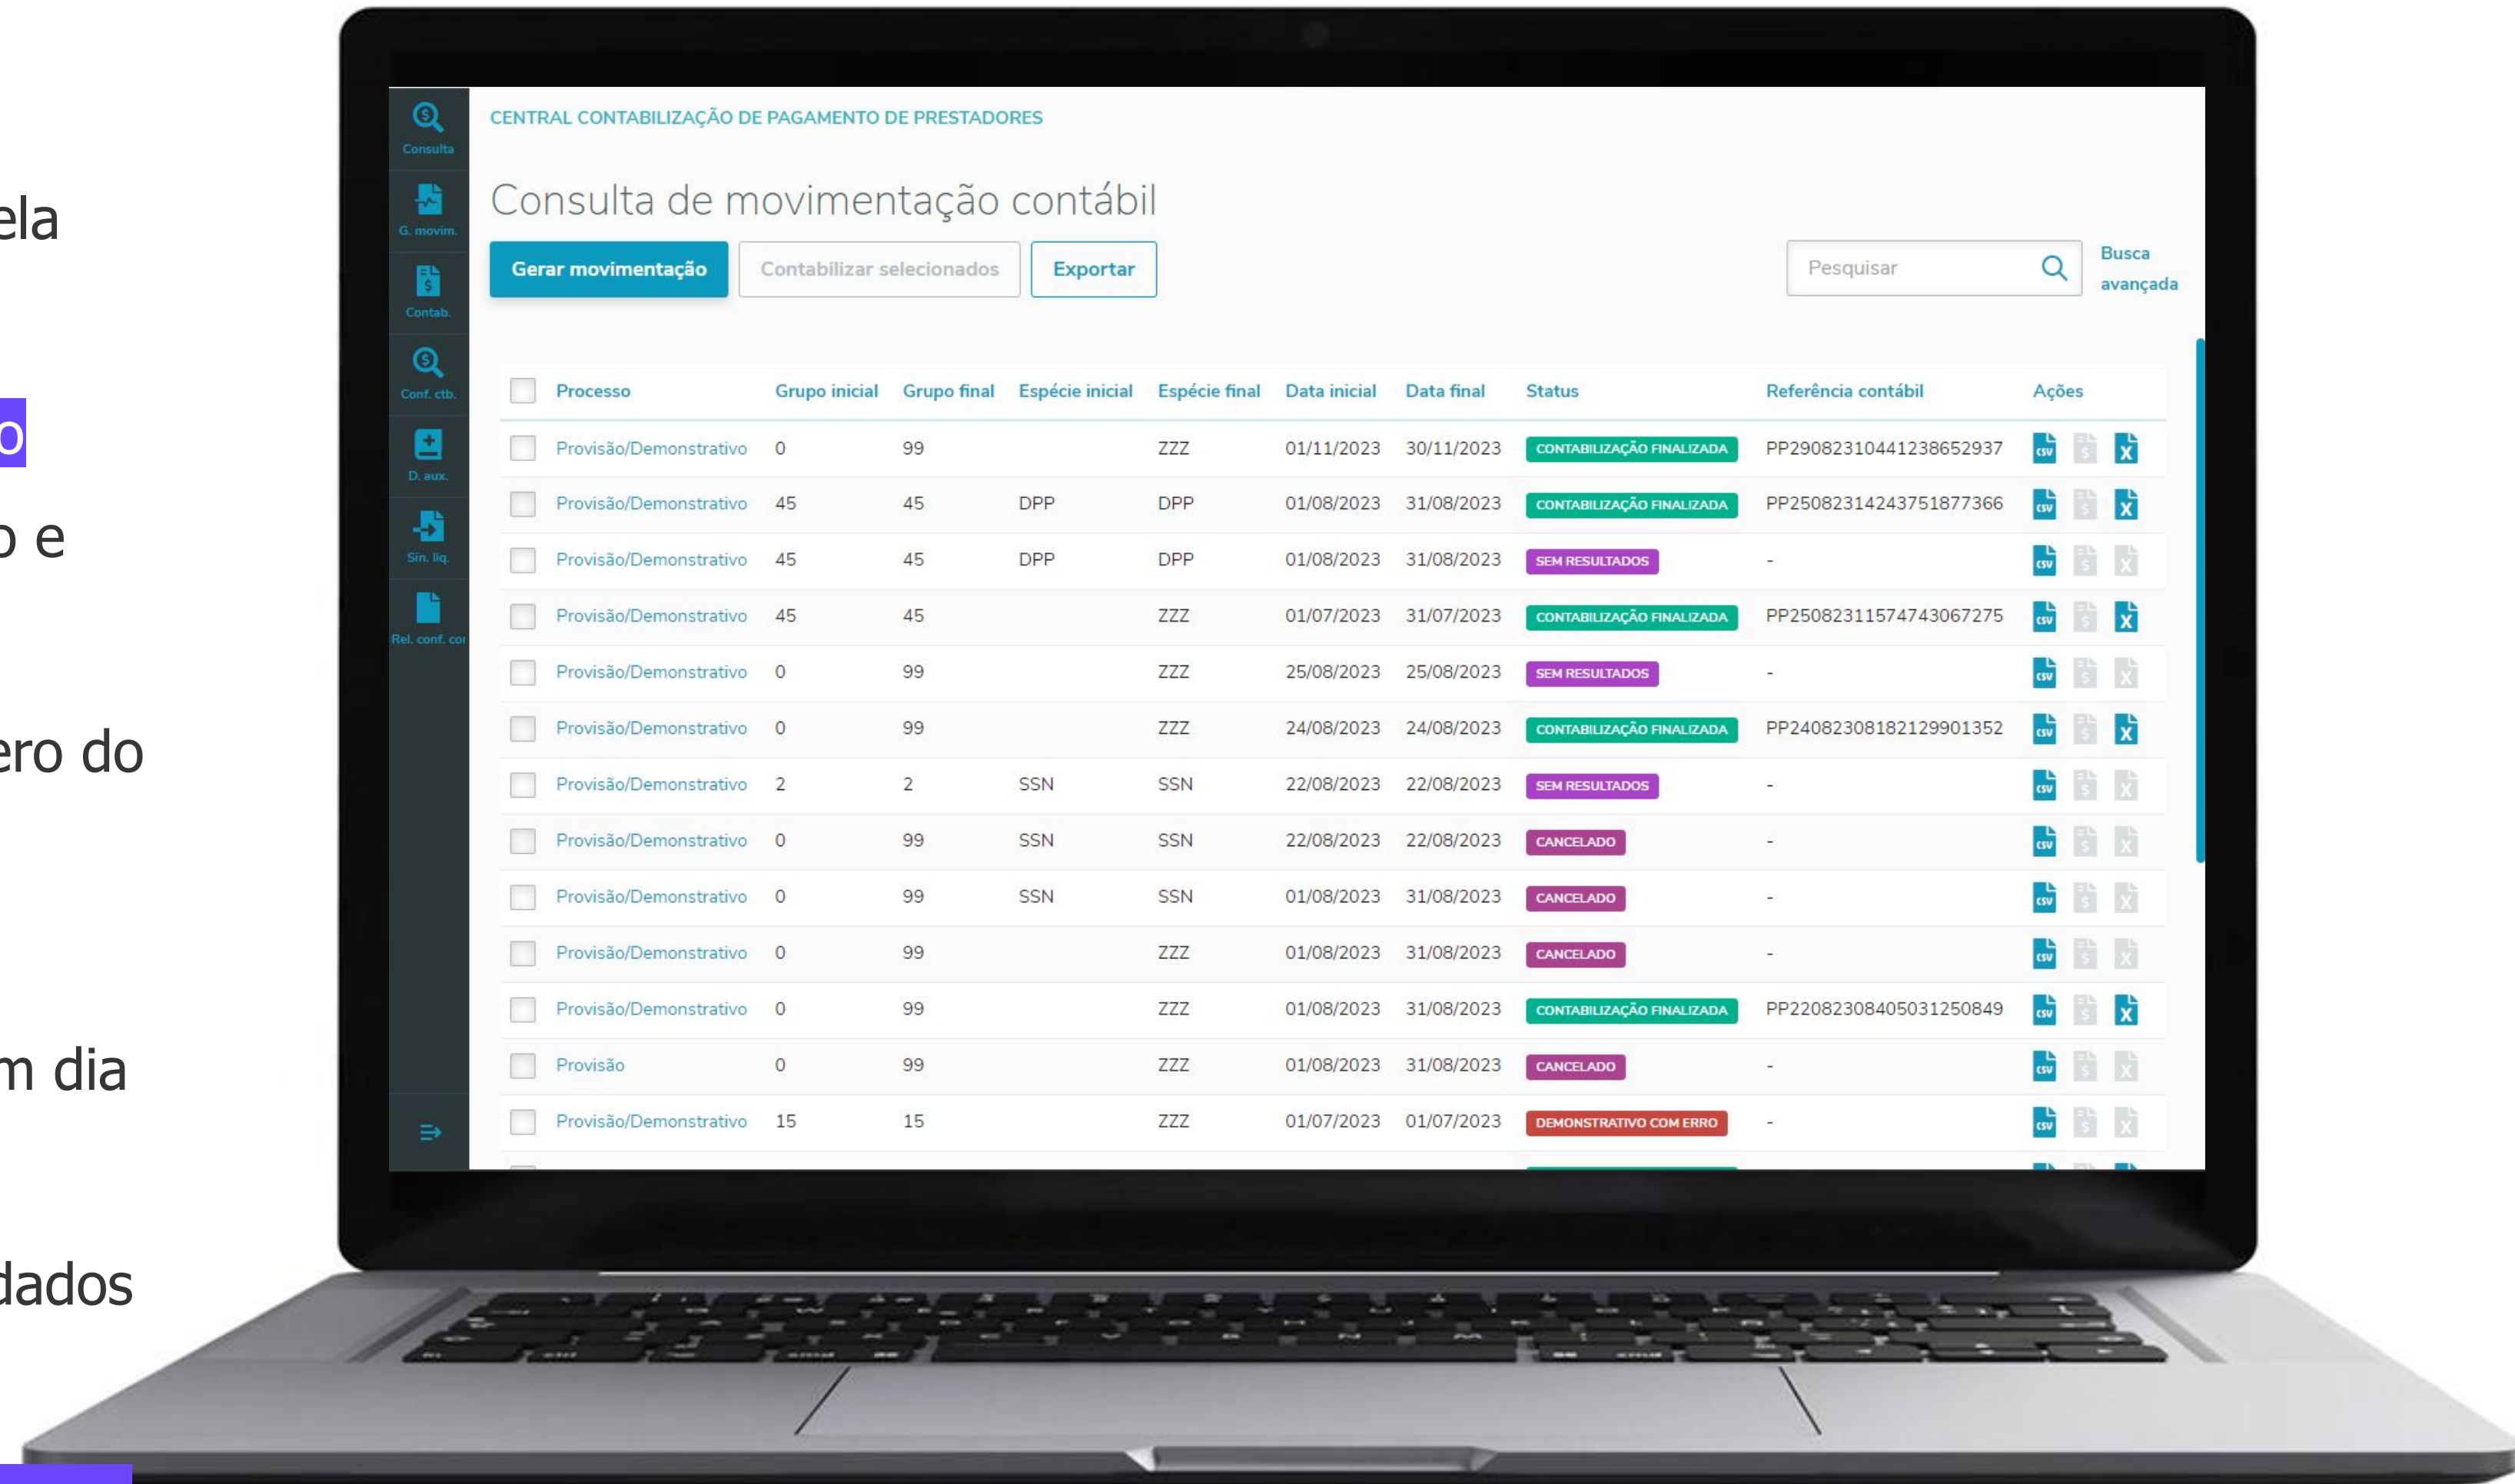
ela

o

o e

ero do

m dia

dados

Consulta

G. movim.

Contab.

Conf. ctb.

D. aux.

Sin. liq.

Rel. conf. cor

CENTRAL CONTABILIZAÇÃO DE PAGAMENTO DE PRESTADORES

Consulta de movimentação contábil

Gerar movimentação | Contabilizar selecionados | Exportar

Pesquisar

Busca avançada

| | Processo | Grupo inicial | Grupo final | Espécie inicial | Espécie final | Data inicial | Data final | Status | Referência contábil | Ações |
|---|---|---|---|---|---|---|---|---|---|---|
| | Provisão/Demonstrativo | 0 | 99 | | ZZZ | 01/11/2023 | 30/11/2023 | CONTABILIZAÇÃO FINALIZADA | PP2908231044123865293 7 | |
| | Provisão/Demonstrativo | 45 | 45 | DPP | DPP | 01/08/2023 | 31/08/2023 | CONTABILIZAÇÃO FINALIZADA | PP2508231424375187736 6 | |
| | Provisão/Demonstrativo | 45 | 45 | DPP | DPP | 01/08/2023 | 31/08/2023 | SEM RESULTADOS | - | |
| | Provisão/Demonstrativo | 45 | 45 | | ZZZ | 01/07/2023 | 31/07/2023 | CONTABILIZAÇÃO FINALIZADA | PP2508231157474306727 5 | |
| | Provisão/Demonstrativo | 0 | 99 | | ZZZ | 25/08/2023 | 25/08/2023 | SEM RESULTADOS | - | |
| | Provisão/Demonstrativo | 0 | 99 | | ZZZ | 24/08/2023 | 24/08/2023 | CONTABILIZAÇÃO FINALIZADA | PP2408230818212990135 2 | |
| | Provisão/Demonstrativo | 2 | 2 | SSN | SSN | 22/08/2023 | 22/08/2023 | SEM RESULTADOS | - | |
| | Provisão/Demonstrativo | 0 | 99 | SSN | SSN | 22/08/2023 | 22/08/2023 | CANCELADO | - | |
| | Provisão/Demonstrativo | 0 | 99 | SSN | SSN | 01/08/2023 | 31/08/2023 | CANCELADO | - | |
| | Provisão/Demonstrativo | 0 | 99 | | ZZZ | 01/08/2023 | 31/08/2023 | CANCELADO | - | |
| | Provisão/Demonstrativo | 0 | 99 | | ZZZ | 01/08/2023 | 31/08/2023 | CONTABILIZAÇÃO FINALIZADA | PP2208230840503125084 9 | |
| | Provisão | 0 | 99 | | ZZZ | 01/08/2023 | 31/08/2023 | CANCELADO | - | |
| | Provisão/Demonstrativo | 15 | 15 | | ZZZ | 01/07/2023 | 01/07/2023 | DEMONSTRATIVO COM ERRO | - | |